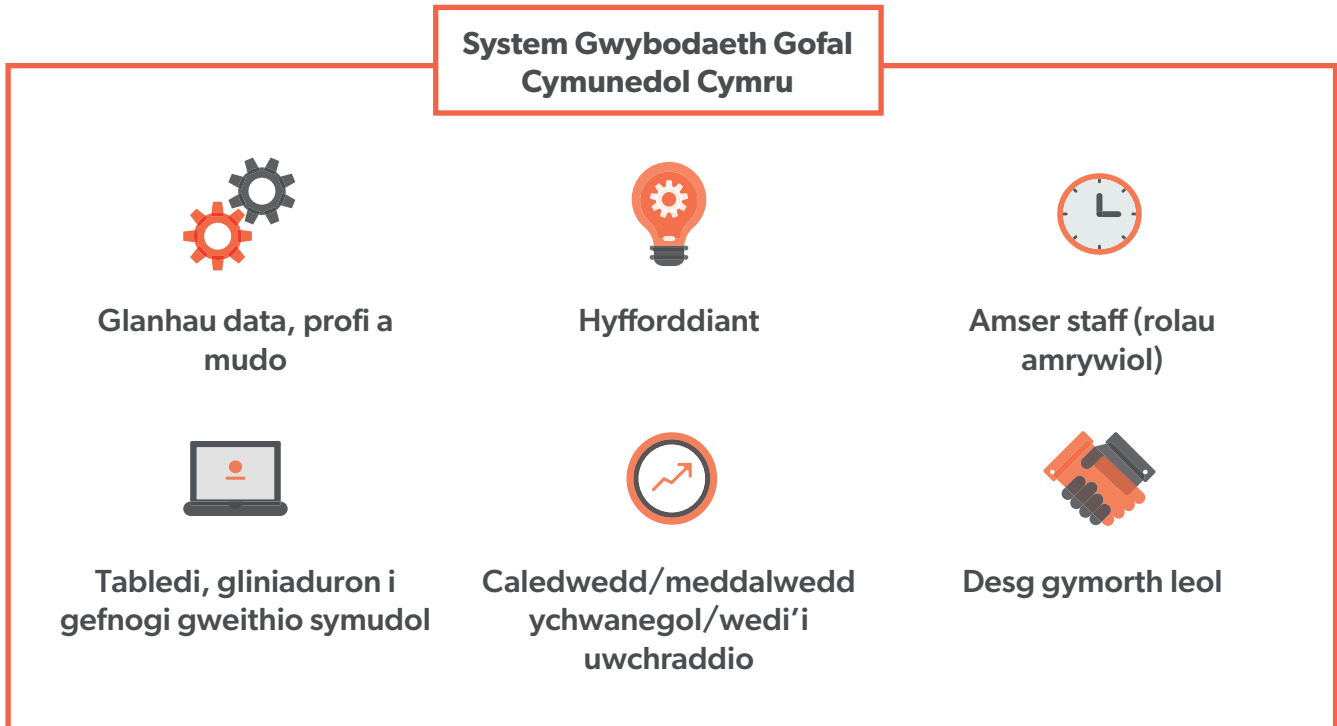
System Gwybodaeth Gofal Cymunedol Cymru

Glanhau data, profi a mudo

Hyfforddiant

Amser staff (rolau amrywiol)

Tabledi, gliniaduron i gefnogi gweithio symudol

Caledwedd/meddalwedd ychwanegol/wedi'i uwchraddio

Desg gymorth leol